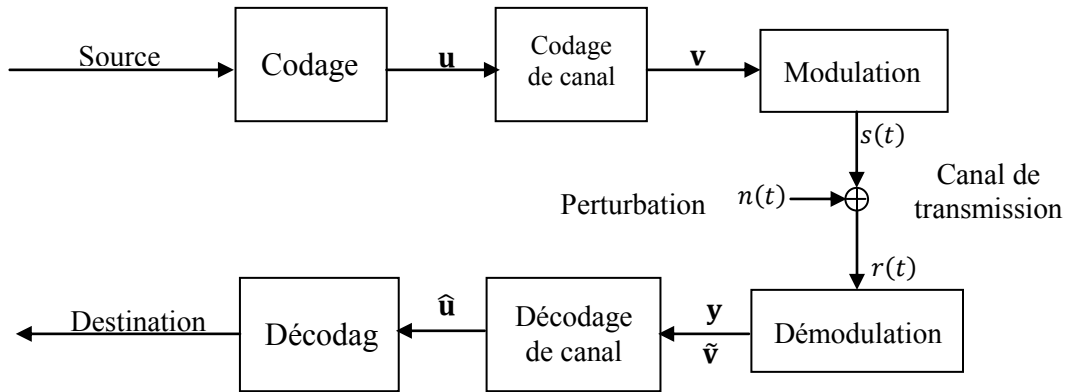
Source

Codage

$\mathbf{u}$

Codage de canal

$\mathbf{v}$

Modulation

$s(t)$

Perturbation

$n(t)$

Canal de transmission

$r(t)$

Destination

Décodag

$\hat{\mathbf{u}}$

Décodage de canal

$\mathbf{y}$

$\tilde{\mathbf{v}}$

Démodulation